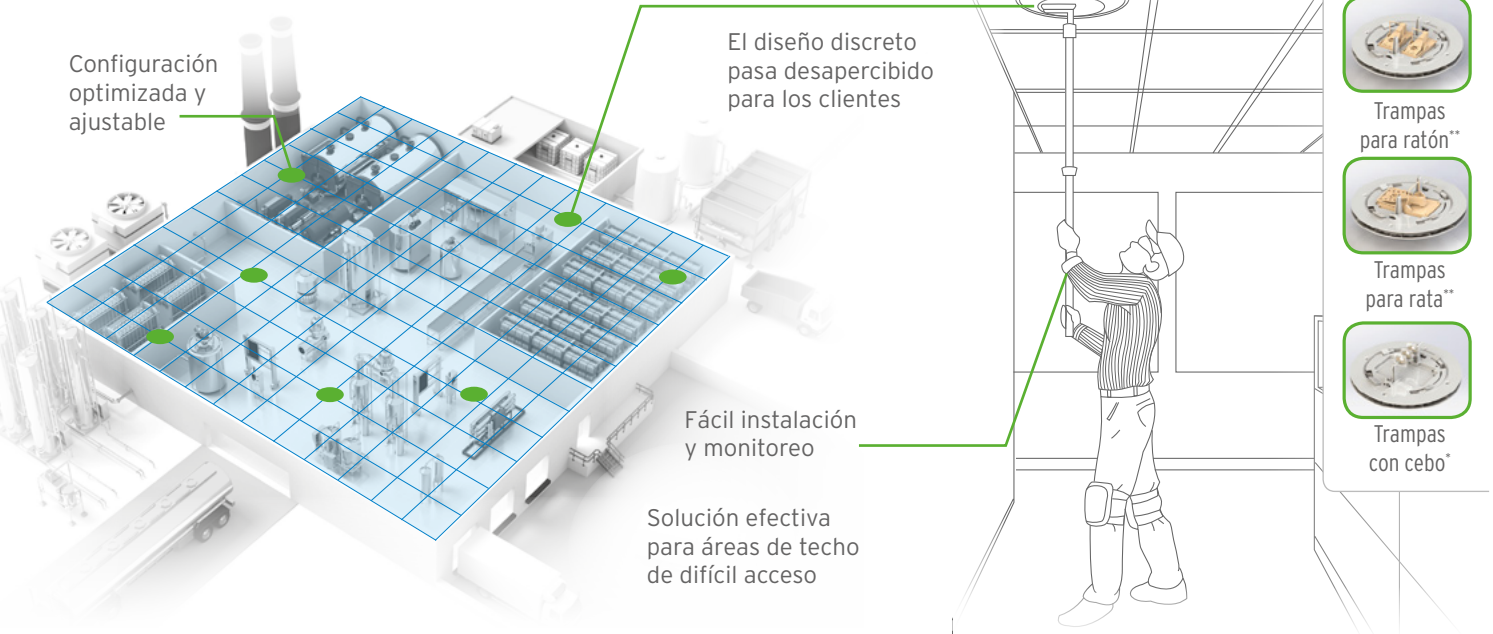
Configuración optimizada y ajustable

El diseño discreto pasa desapercibido para los clientes

Fácil instalación y monitoreo

Solución efectiva para áreas de techo de difícil acceso

Trampas para ratón**

Trampas para rata**

Trampas con cebo*